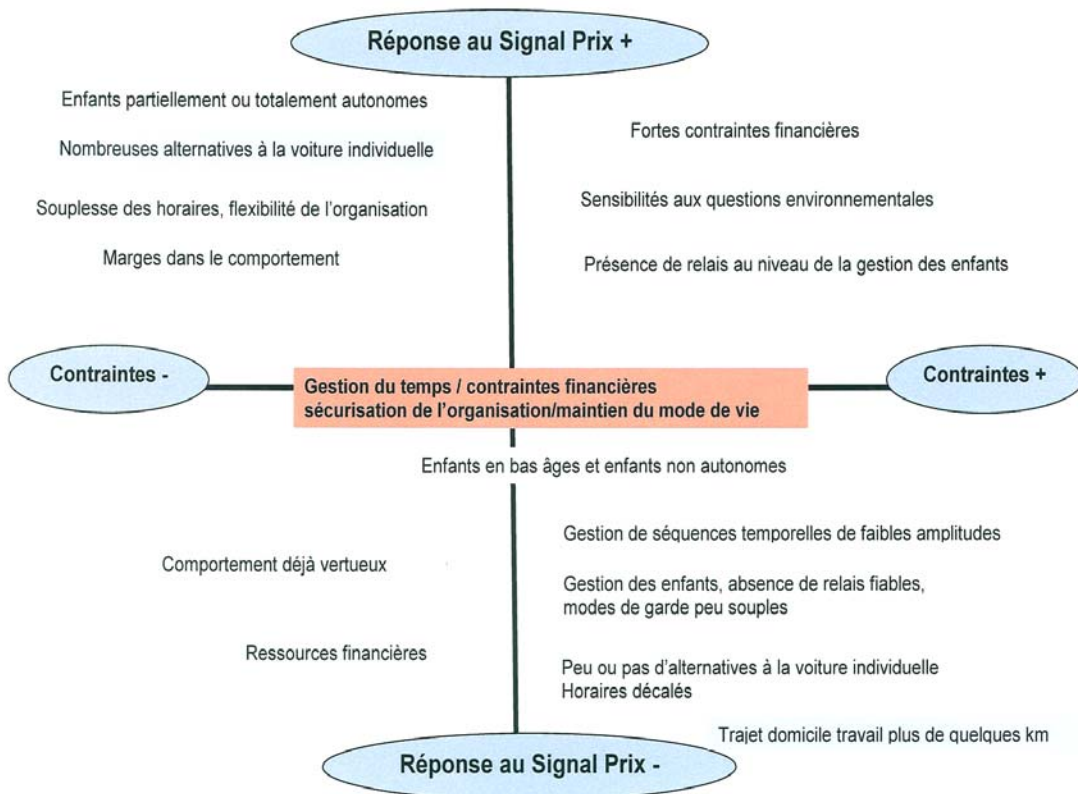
Réponse au Signal Prix +

Enfants partiellement ou totalement autonomes

Nombreuses alternatives à la voiture individuelle

Souplesse des horaires, flexibilité de l'organisation

Marges dans le comportement

Fortes contraintes financières

Sensibilités aux questions environnementales

Présence de relais au niveau de la gestion des enfants

Contraintes -

Gestion du temps / contraintes financières
sécurisation de l'organisation/maintien du mode de vie

Contraintes +

Enfants en bas âges et enfants non autonomes

Comportement déjà vertueux

Ressources financières

Gestion de séquences temporelles de faibles amplitudes

Gestion des enfants, absence de relais fiables, modes de garde peu souples

Peu ou pas d'alternatives à la voiture individuelle
Horaires décalés

Trajet domicile travail plus de quelques km

Réponse au Signal Prix -